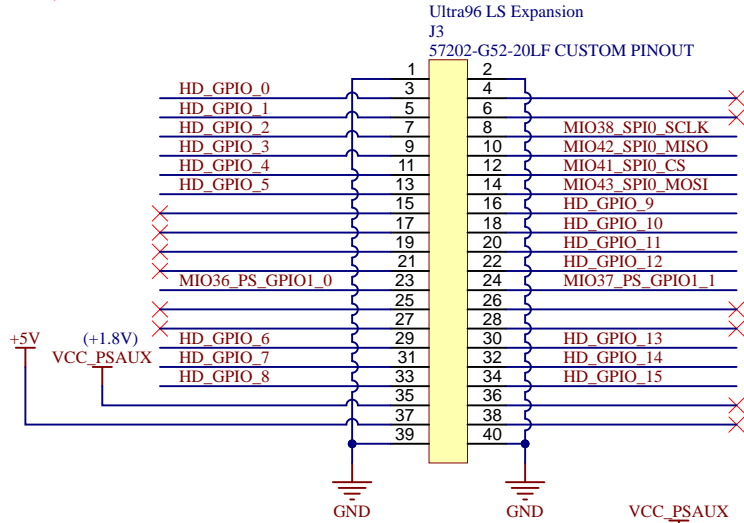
Ultra96 LS Expansion
J3
57202-G52-20LF CUSTOM PINOUT

| Signal | Pin | Pin | Signal |
|---|---|---|---|
| | 1 | 2 | |
| HD_GPIO_0 | 3 | 4 | |
| HD_GPIO_1 | 5 | 6 | |
| HD_GPIO_2 | 7 | 8 | MIO38_SPI0_SCLK |
| HD_GPIO_3 | 9 | 10 | MIO42_SPI0_MISO |
| HD_GPIO_4 | 11 | 12 | MIO41_SPI0_CS |
| HD_GPIO_5 | 13 | 14 | MIO43_SPI0_MOSI |
| | 15 | 16 | HD_GPIO_9 |
| | 17 | 18 | HD_GPIO_10 |
| | 19 | 20 | HD_GPIO_11 |
| | 21 | 22 | HD_GPIO_12 |
| MIO36_PS_GPIO1_0 | 23 | 24 | MIO37_PS_GPIO1_1 |
| | 25 | 26 | |
| | 27 | 28 | |
| HD_GPIO_6 | 29 | 30 | HD_GPIO_13 |
| HD_GPIO_7 | 31 | 32 | HD_GPIO_14 |
| HD_GPIO_8 | 33 | 34 | HD_GPIO_15 |
| | 35 | 36 | |
| | 37 | 38 | |
| | 39 | 40 | |

+5V
(+1.8V)
VCC_PSAUX
GND
GND
VCC_PSAUX